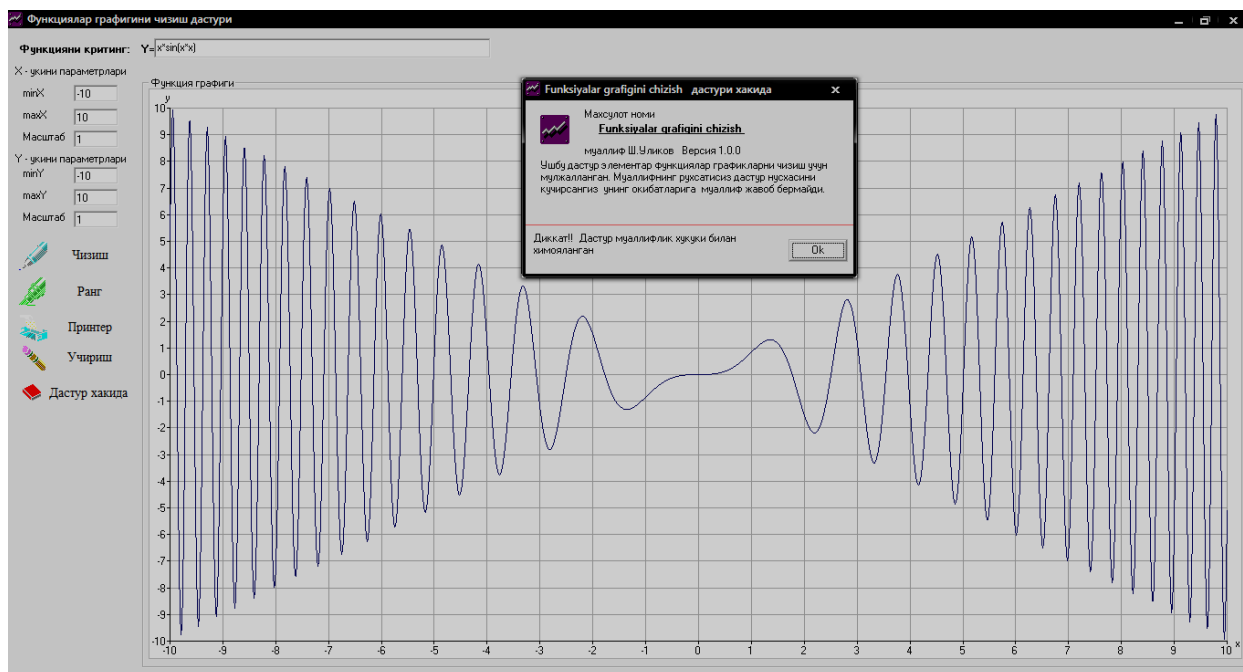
Функциялар графигини чизиш дастури

Функцияни критинг: Y= x*sin(x*x)

X - укини параметрлари
minX -10
maxX 10
Масштаб 1

Y - укини параметрлари
minY -10
maxY 10
Масштаб 1

Чизиш
Ранг
Принтер
Учириш
Дастур хакида

Функция графиги

y
10
9
8
7
6
5
4
3
2
1
0
-1
-2
-3
-4
-5
-6
-7
-8
-9
-10

-10 -9 -8 -7 -6 -5 -4 -3 -2 -1 0 1 2 3 4 5 6 7 8 9 10 x

Funksiyalar grafigini chizish дастури хакида

Махсулот номи
Funksiyalar grafigini chizish

муаллиф Ш.Уликов Версия 1.0.0
Ушбу дастур элементар функциялар графикларни чизиш учун мулжалланган. Муаллифнинг рухсатисиз дастур нусхасини кучирсангиз унинг окибатларига муаллиф жавоб бермайди.

Диккат!! Дастур муаллифлик хукуки билан химояланган

Ok